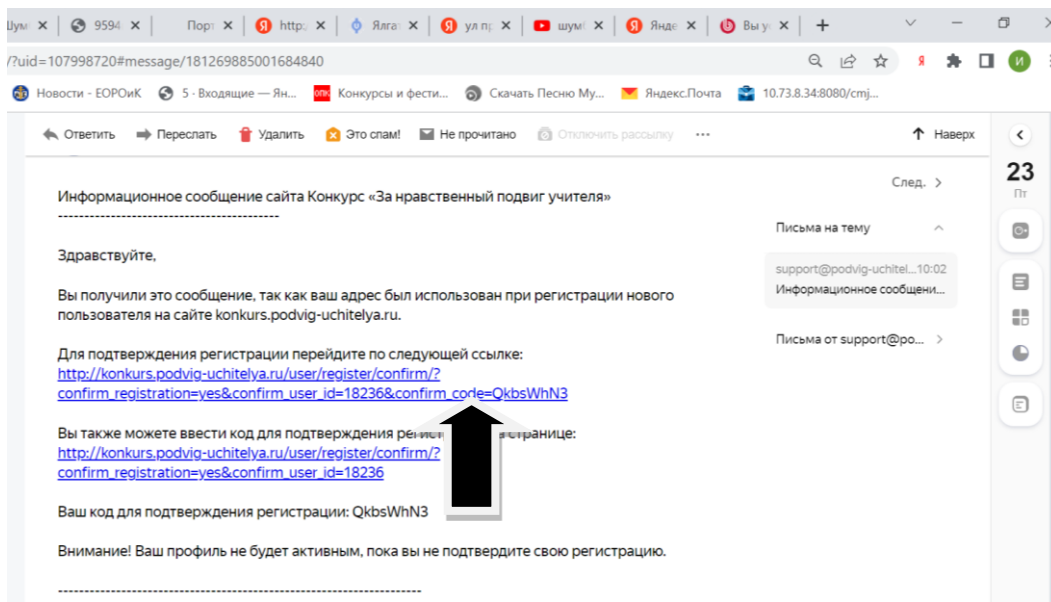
Шум | 9594 | Порт | http: | Ялга | ул пр | шум | Янде | Вы у | +

/?uid=107998720#message/181269885001684840

Новости - ЕОРОиК | 5 - Входящие — Ян... | Конкурсы и фести... | Скачать Песню Му... | Яндекс.Почта | 10.73.8.34:8080/cmj...

Ответить | Переслать | Удалить | Это спам! | Не прочитано | Отключить рассылку | ··· | Наверх

23
Пт

След. >

Информационное сообщение сайта Конкурс «За нравственный подвиг учителя»
------------------------------------------

Здравствуйте,

Вы получили это сообщение, так как ваш адрес был использован при регистрации нового пользователя на сайте konkurs.podvig-uchitelya.ru.

Для подтверждения регистрации перейдите по следующей ссылке:
http://konkurs.podvig-uchitelya.ru/user/register/confirm/?confirm_registration=yes&confirm_user_id=18236&confirm_code=QkbsWhN3

Вы также можете ввести код для подтверждения регис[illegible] странице:
http://konkurs.podvig-uchitelya.ru/user/register/confirm/?confirm_registration=yes&confirm_user_id=18236

Ваш код для подтверждения регистрации: QkbsWhN3

Внимание! Ваш профиль не будет активным, пока вы не подтвердите свою регистрацию.

------------------------------------------

Письма на тему

support@podvig-uchitel... 10:02
Информационное сообщени...

Письма от support@po... >